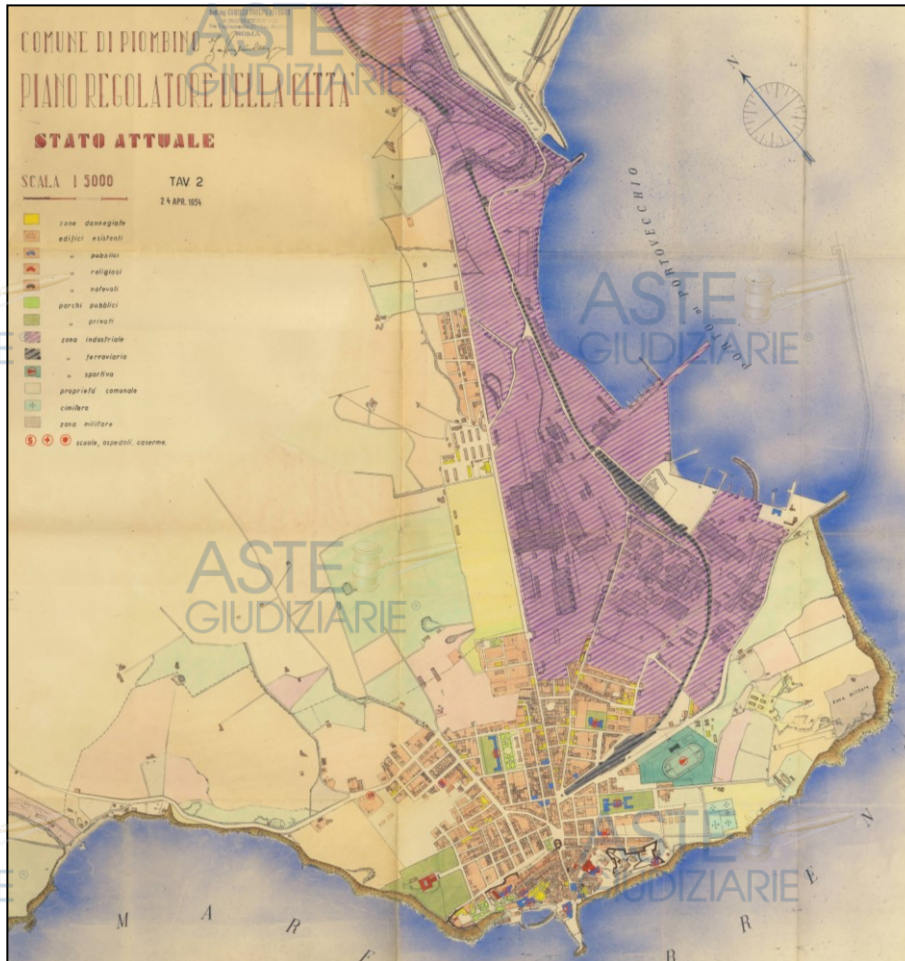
COMUNE DI PIOMBINO
PIANO REGOLATORE DELLA CITTA
STATO ATTUALE
SCALA 1 5000
TAV 2
2 4 APR. 1954

zone danneggiate
edifici esistenti
" pubblici
" religiosi
" notevoli
parchi pubblici
" privati
zona industriale
" ferroviaria
" sportiva
proprietà comunale
cimitero
zona militare
scuole, ospedali, caserme

ASTE GIUDIZIARIE
ASTE GIUDIZIARIE
ASTE GIUDIZIARIE
ASTE GIUDIZIARIE

N
PORTO di PORTOVECCHIO

M A R E
T I R R E N O